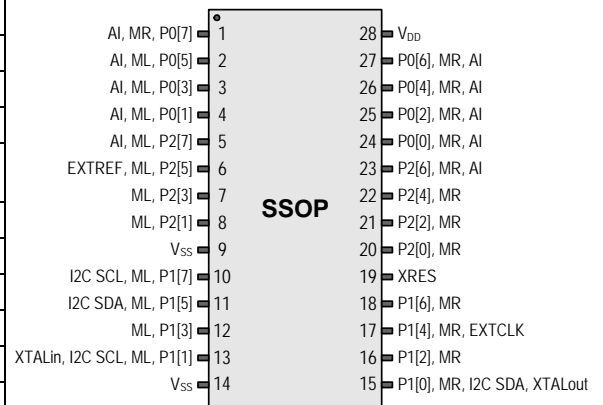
AI, MR, P0[7] 1
AI, ML, P0[5] 2
AI, ML, P0[3] 3
AI, ML, P0[1] 4
AI, ML, P2[7] 5
EXTREF, ML, P2[5] 6
ML, P2[3] 7
ML, P2[1] 8
$V_{SS}$ 9
I2C SCL, ML, P1[7] 10
I2C SDA, ML, P1[5] 11
ML, P1[3] 12
XTALin, I2C SCL, ML, P1[1] 13
$V_{SS}$ 14

SSOP

28 $V_{DD}$
27 P0[6], MR, AI
26 P0[4], MR, AI
25 P0[2], MR, AI
24 P0[0], MR, AI
23 P2[6], MR, AI
22 P2[4], MR
21 P2[2], MR
20 P2[0], MR
19 XRES
18 P1[6], MR
17 P1[4], MR, EXTCLK
16 P1[2], MR
15 P1[0], MR, I2C SDA, XTALout